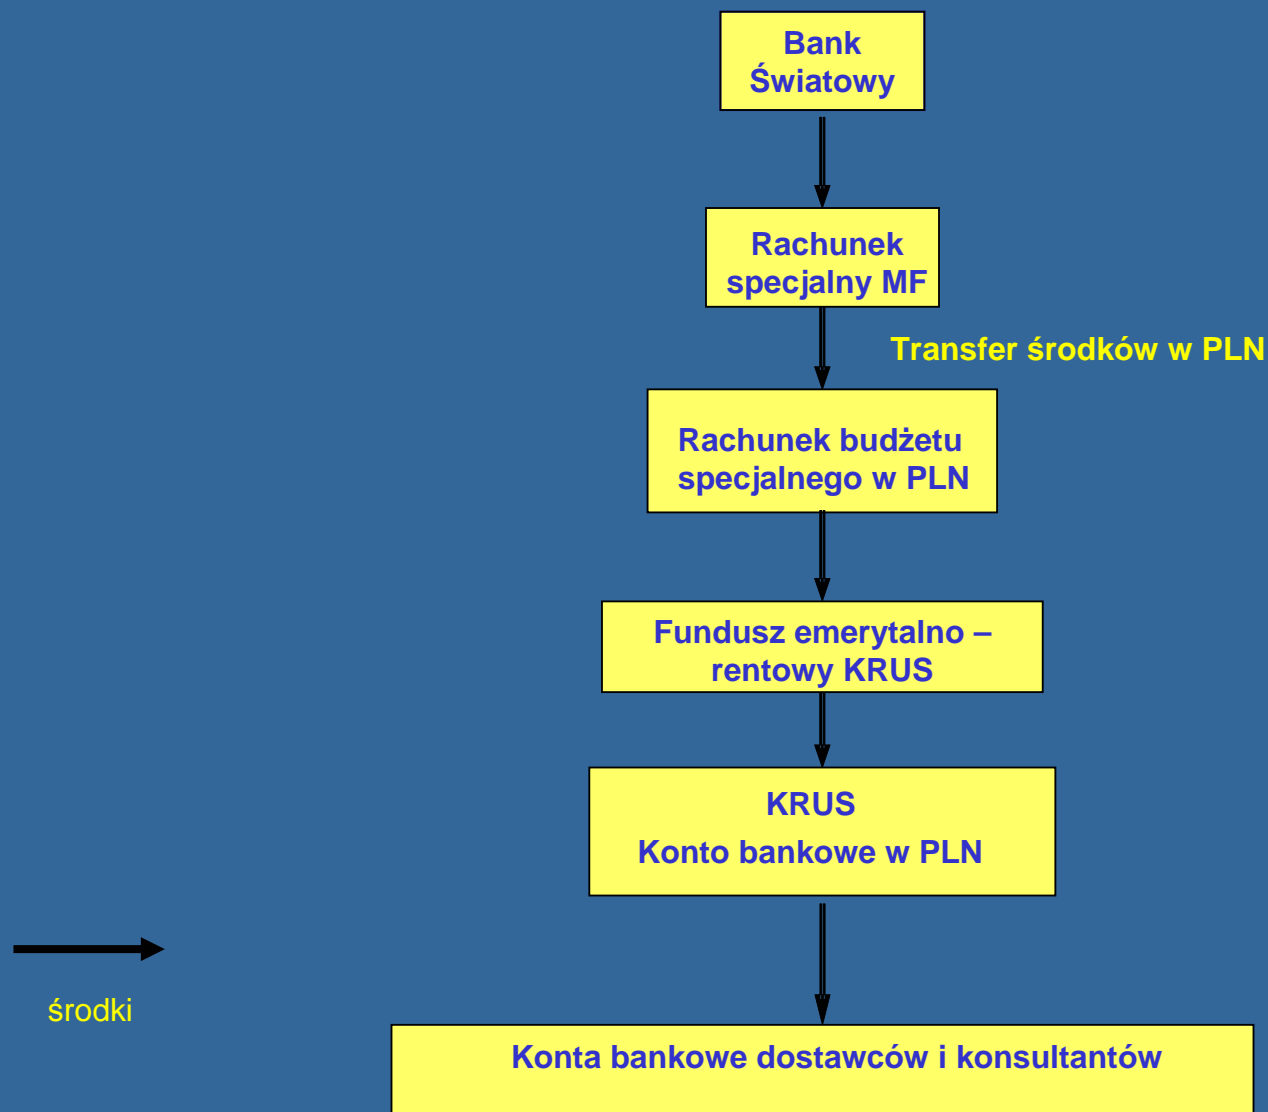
Bank Światowy

Rachunek specjalny MF

Transfer środków w PLN

Rachunek budżetu specjalnego w PLN

Fundusz emerytalno – rentowy KRUS

KRUS

Konto bankowe w PLN

środki

Konta bankowe dostawców i konsultantów